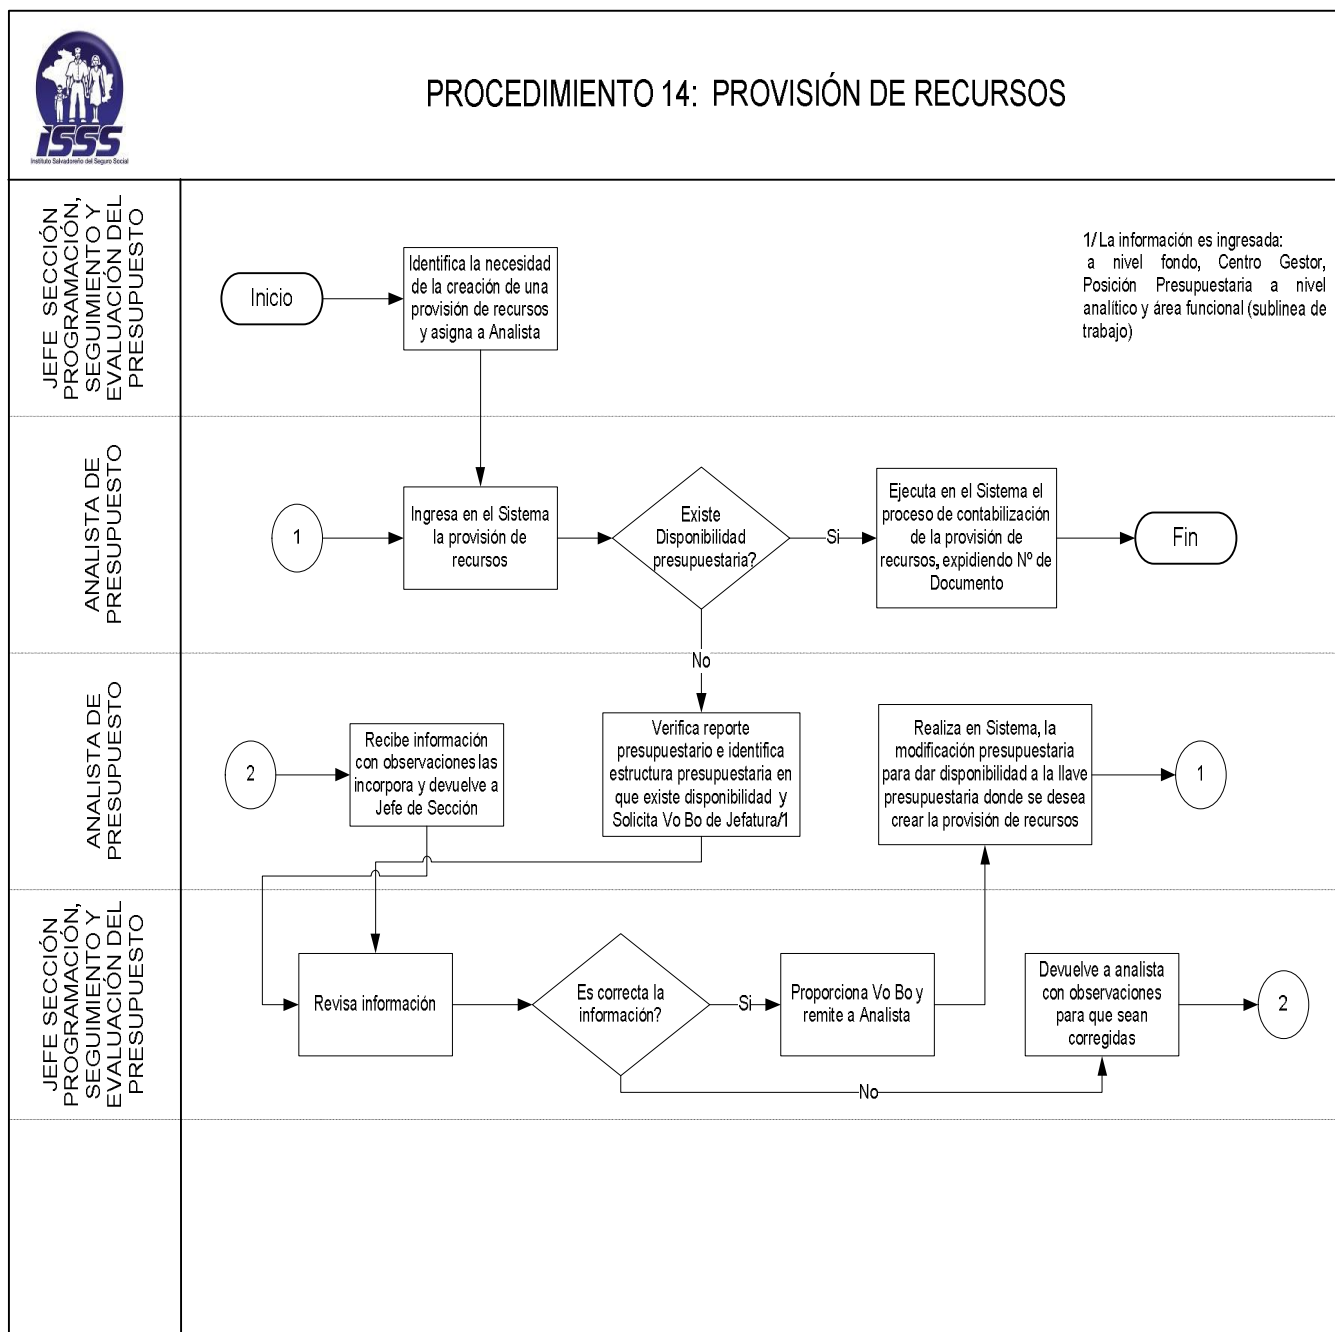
ISSS
Instituto Salvadoreño del Seguro Social

PROCEDIMIENTO 14: PROVISIÓN DE RECURSOS

JEFE SECCIÓN PROGRAMACIÓN, SEGUIMIENTO Y EVALUACIÓN DEL PRESUPUESTO

Inicio

Identifica la necesidad de la creación de una provisión de recursos y asigna a Analista

1/ La información es ingresada: a nivel fondo, Centro Gestor, Posición Presupuestaria a nivel analítico y área funcional (sublinea de trabajo)

ANALISTA DE PRESUPUESTO

1

Ingresa en el Sistema la provisión de recursos

Existe Disponibilidad presupuestaria?

Si

Ejecuta en el Sistema el proceso de contabilización de la provisión de recursos, expidiendo Nº de Documento

Fin

No

ANALISTA DE PRESUPUESTO

2

Recibe información con observaciones las incorpora y devuelve a Jefe de Sección

Verifica reporte presupuestario e identifica estructura presupuestaria en que existe disponibilidad y Solicita Vo Bo de Jefatura/1

Realiza en Sistema, la modificación presupuestaria para dar disponibilidad a la llave presupuestaria donde se desea crear la provisión de recursos

1

JEFE SECCIÓN PROGRAMACIÓN, SEGUIMIENTO Y EVALUACIÓN DEL PRESUPUESTO

Revisa información

Es correcta la información?

Si

Proporciona Vo Bo y remite a Analista

Devuelve a analista con observaciones para que sean corregidas

2

No